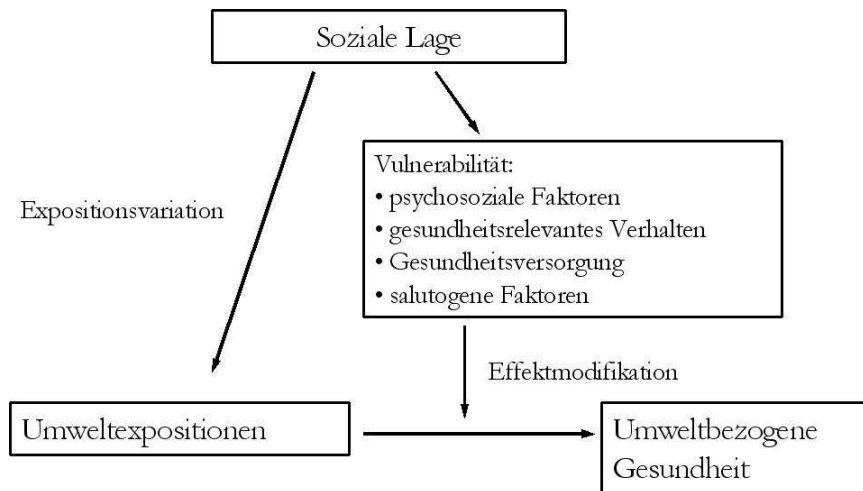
Soziale Lage

Expositionsvariation

Vulnerabilität:
• psychosoziale Faktoren
• gesundheitsrelevantes Verhalten
• Gesundheitsversorgung
• salutogene Faktoren

Effektmodifikation

Umweltexpositionen

Umweltbezogene Gesundheit